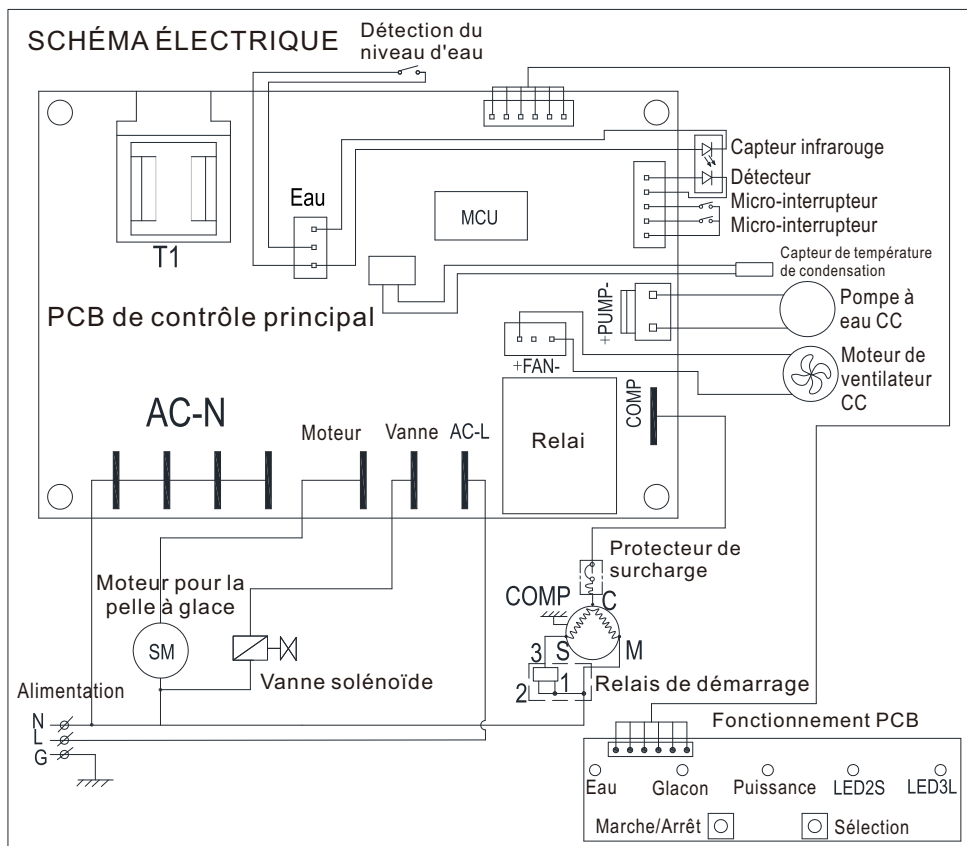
SCHÉMA ÉLECTRIQUE

Détection du niveau d'eau

Capteur infrarouge
Détecteur
Micro-interrupteur
Micro-interrupteur

Eau

MCU

T1

Capteur de température de condensation

PCB de contrôle principal

+PUMP-

Pompe à eau CC

+FAN-

Moteur de ventilateur CC

AC-N

Moteur

Vanne

AC-L

Relai

COMP

Protecteur de surcharge

COMP

C

S

M

3

2

1

Moteur pour la pelle à glace

SM

Vanne solénoïde

Relais de démarrage

Alimentation

N

L

G

Fonctionnement PCB

Eau

Glacon

Puissance

LED2S

LED3L

Marche/Arrêt

Sélection